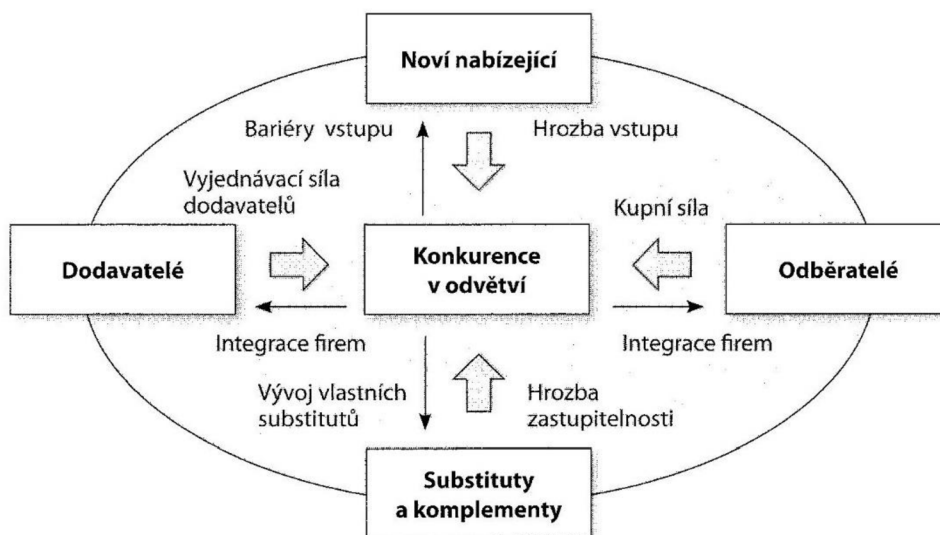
Noví nabízející

Bariéry vstupu

Hrozba vstupu

Vyjednávací síla dodavatelů

Kupní síla

Dodavatelé

Konkurence v odvětví

Odběratelé

Integrace firem

Integrace firem

Vývoj vlastních substitutů

Hrozba zastupitelnosti

Substituty a komplementy